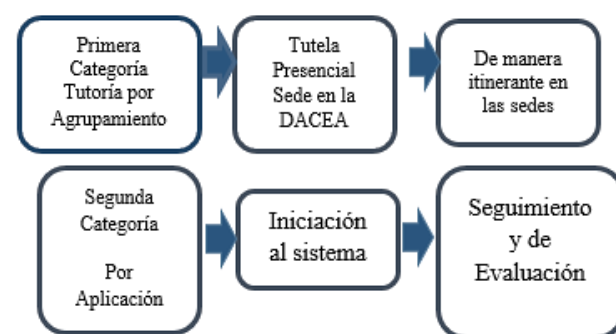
Primera Categoría Tutoría por Agrupamiento

Tutela Presencial Sede en la DACEA

De manera itinerante en las sedes

Segunda Categoría

Por Aplicación

Iniciación al sistema

Seguimiento y de Evaluación